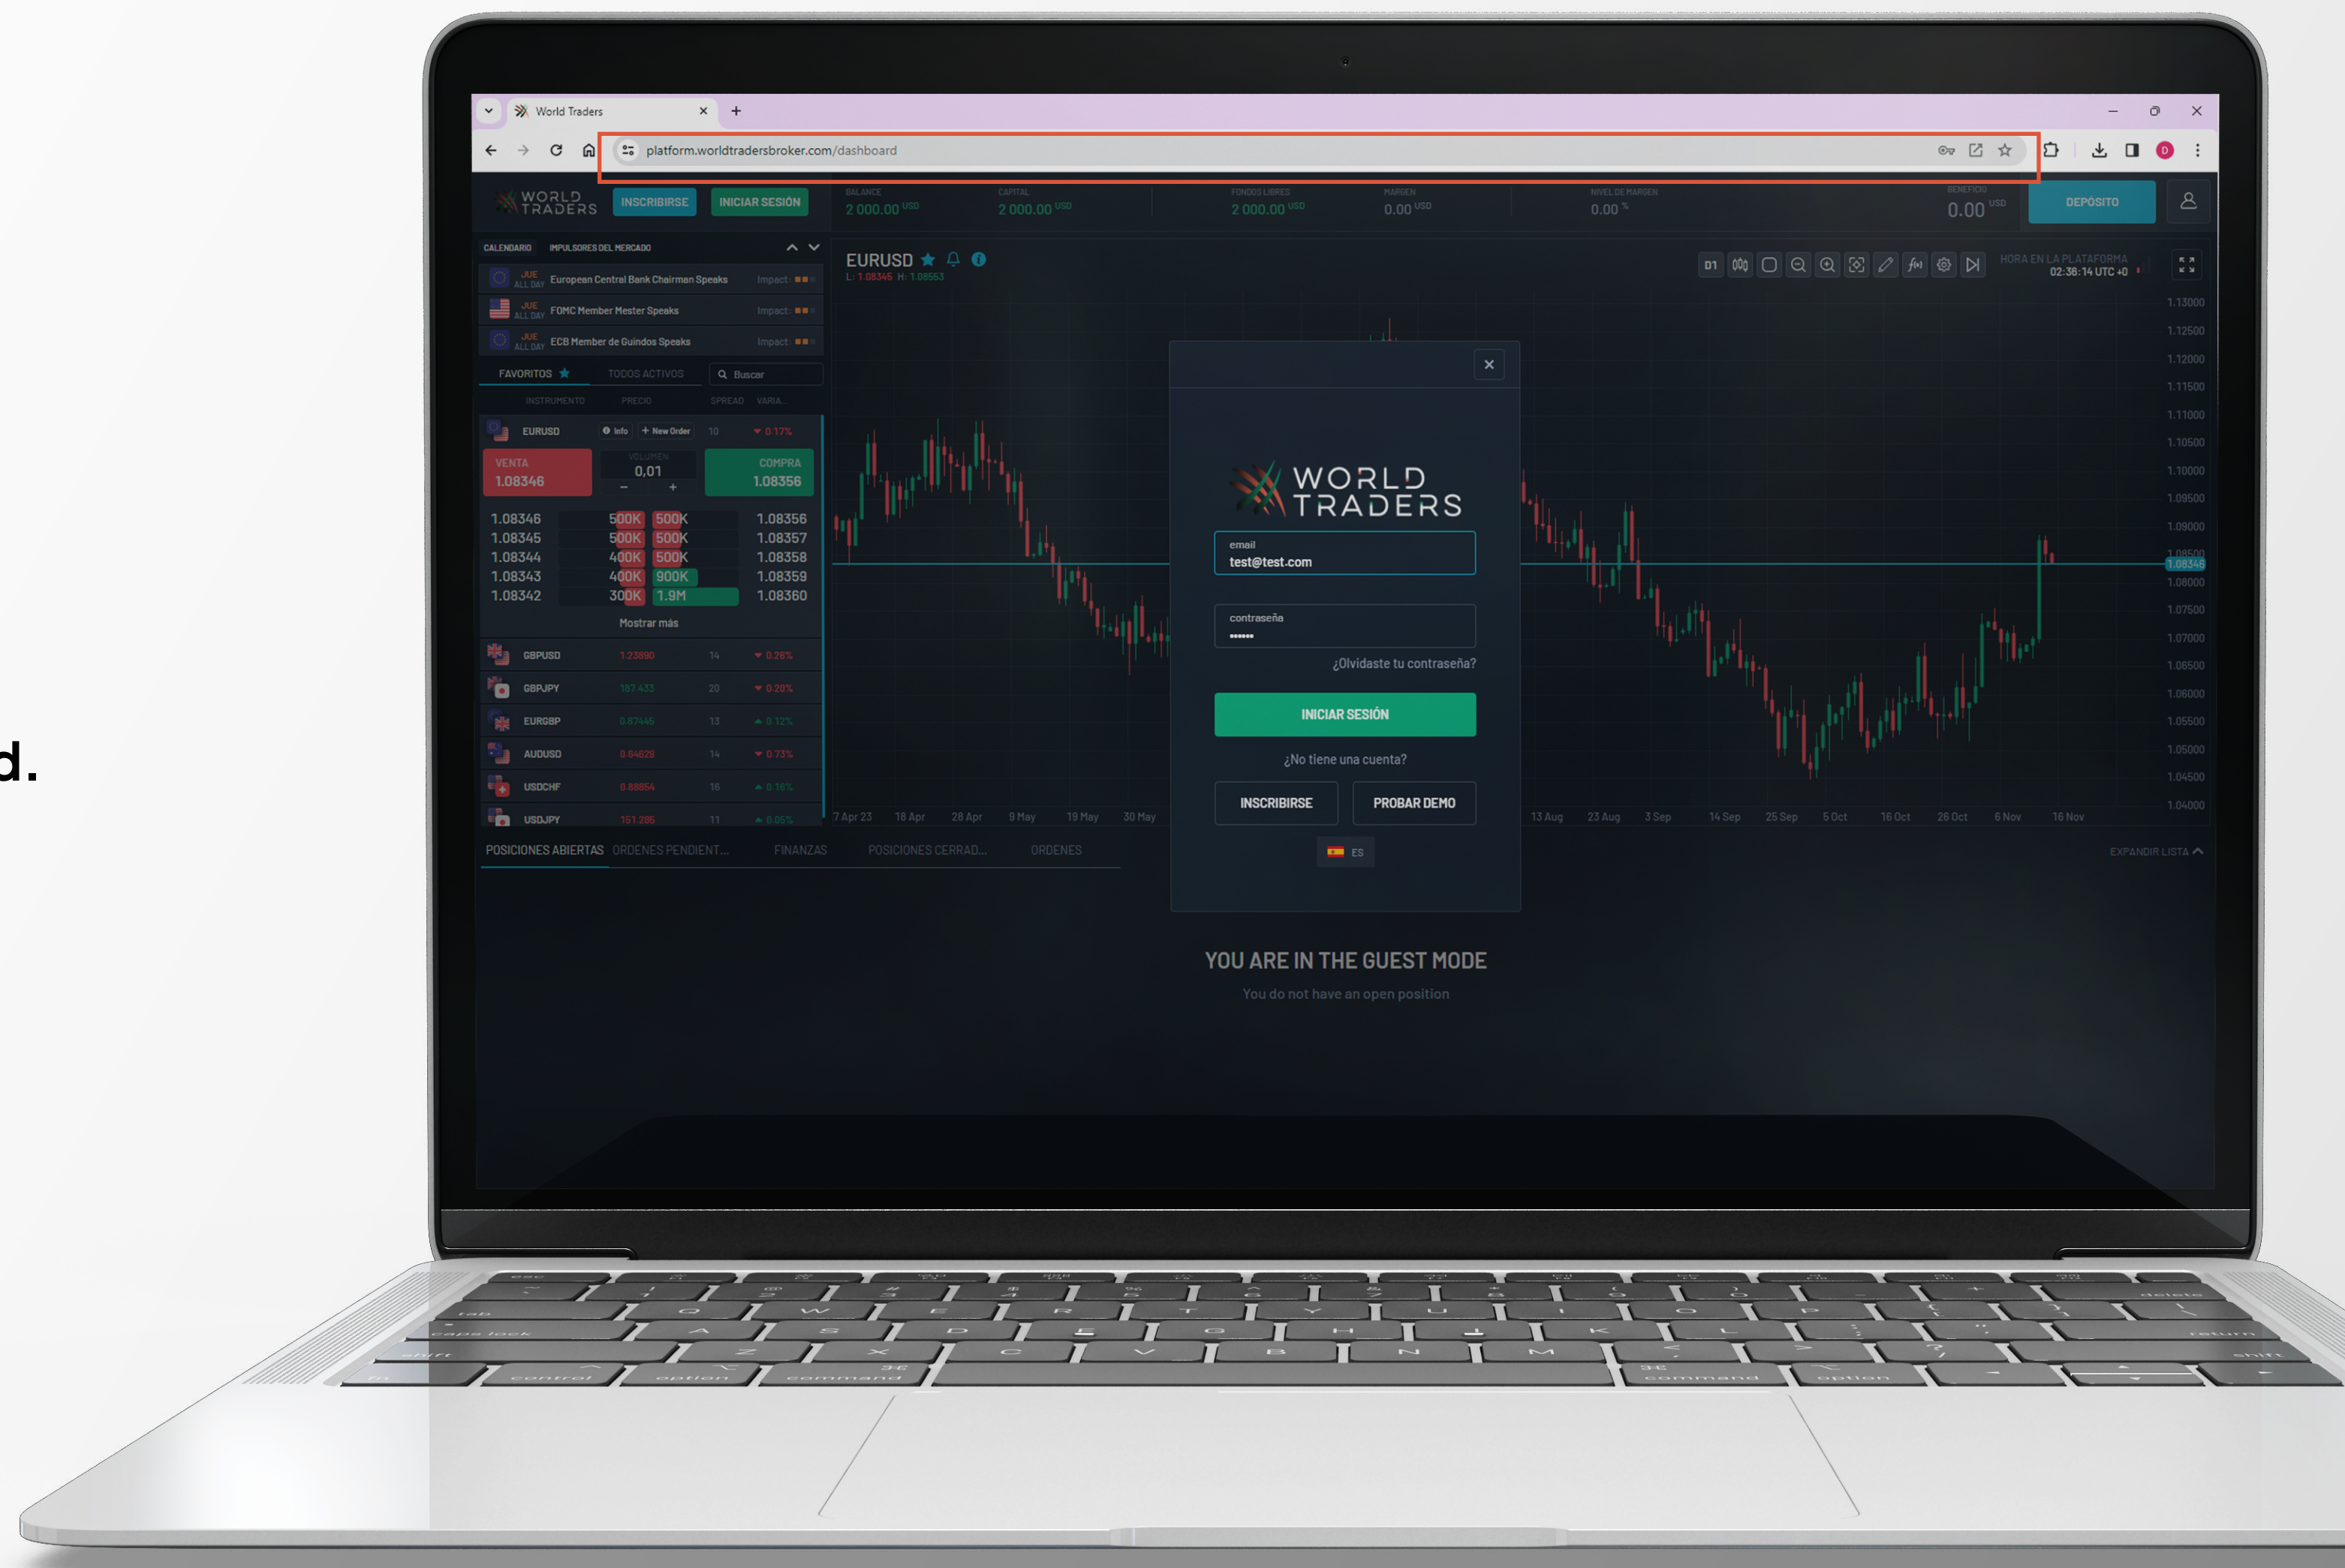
d.

World Traders

platform.worldtradersbroker.com/dashboard

WORLD TRADERS INSCRIBIRSE INICIAR SESIÓN

BALANCE 2 000.00 USD
CAPITAL 2 000.00 USD
FONDOS LIBRES 2 000.00 USD
MARGEN 0.00 USD
NIVEL DE MARGEN 0.00 %
BENEFICIO 0.00 USD
DEPÓSITO

CALENDARIO IMPULSORES DEL MERCADO

JUE ALL DAY European Central Bank Chairman Speaks Impact
JUE ALL DAY FOMC Member Mester Speaks Impact
JUE ALL DAY ECB Member de Guindos Speaks Impact

FAVORITOS TODOS ACTIVOS Buscar

INSTRUMENTO PRECIO SPREAD VARIA...

EURUSD Info New Order 10 0.17%

VENTA 1.08346 VOLUMEN 0,01 COMPRA 1.08356

| 1.08346 | 500K | 500K | 1.08356 |
|---|---|---|---|
| 1.08345 | 500K | 500K | 1.08357 |
| 1.08344 | 400K | 500K | 1.08358 |
| 1.08343 | 400K | 900K | 1.08359 |
| 1.08342 | 300K | 1.9M | 1.08360 |

Mostrar más

GBPUSD 1.23890 14 0.26%
GBPJPY 187.433 20 0.20%
EURGBP 0.87445 13 0.12%
AUDUSD 0.64629 14 0.73%
USDCHF 0.88854 16 0.16%
USDJPY 151.285 11 0.05%

EURUSD
L: 1.08345 H: 1.08553

D1
HORA EN LA PLATAFORMA 02:38:14 UTC +0

1.13000 1.12500 1.12000 1.11500 1.11000 1.10500 1.10000 1.09500 1.09000 1.08500 1.08346 1.08000 1.07500 1.07000 1.06500 1.06000 1.05500 1.05000 1.04500 1.04000

7 Apr 23 18 Apr 28 Apr 9 May 19 May 30 May 13 Aug 23 Aug 3 Sep 14 Sep 25 Sep 5 Oct 16 Oct 26 Oct 6 Nov 16 Nov

WORLD TRADERS
email
test@test.com
contraseña
••••••
¿Olvidaste tu contraseña?
INICIAR SESIÓN
¿No tiene una cuenta?
INSCRIBIRSE PROBAR DEMO
ES

POSICIONES ABIERTAS ORDENES PENDIENT... FINANZAS POSICIONES CERRAD... ORDENES
EXPANDIR LISTA

YOU ARE IN THE GUEST MODE
You do not have an open position